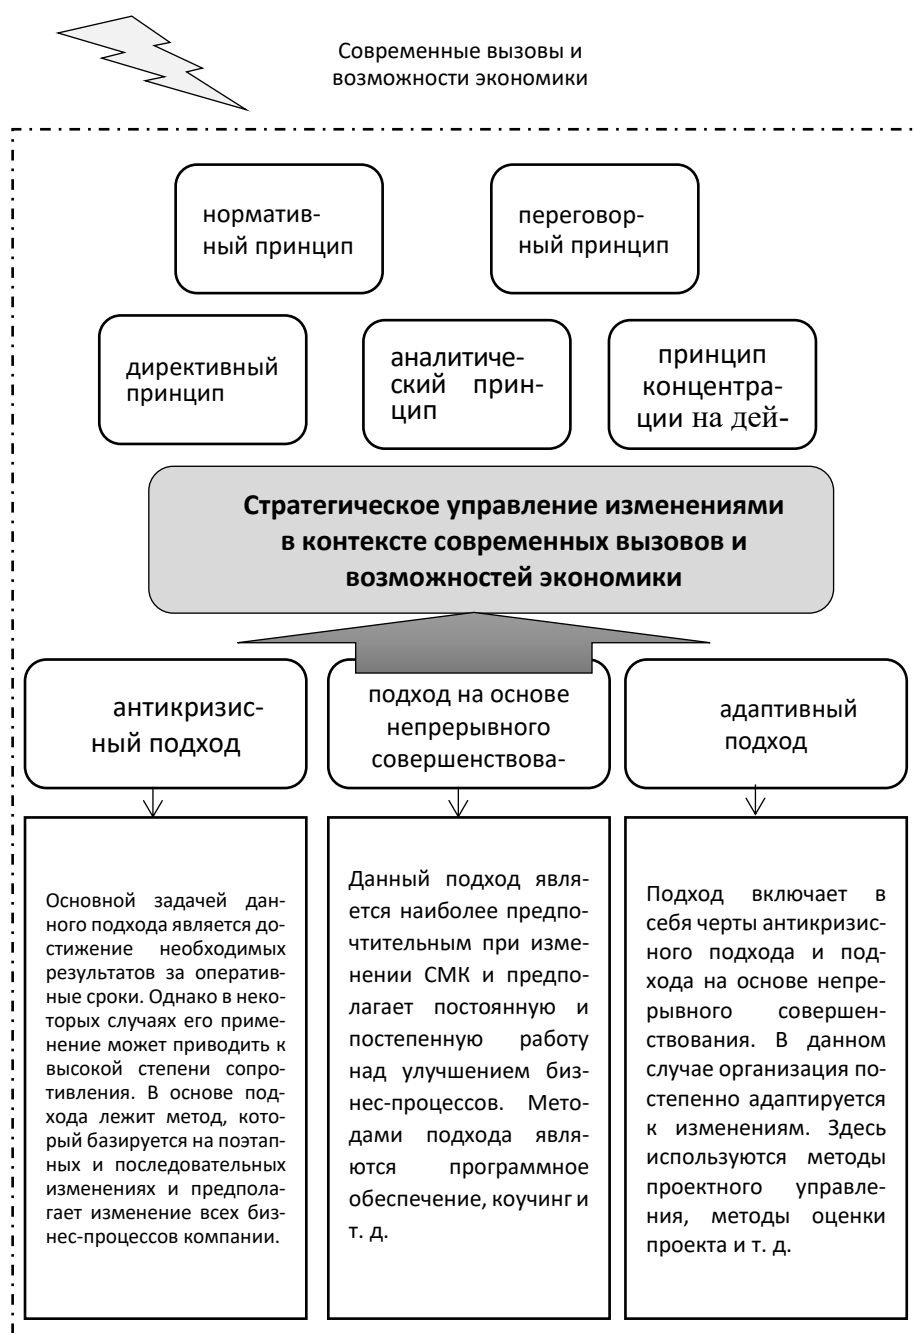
Современные вызовы и возможности экономики

нормативный принцип

переговорный принцип

директивный принцип

аналитический принцип

принцип концентрации на дей-

**Стратегическое управление изменениями в контексте современных вызовов и возможностей экономики**

антикризисный подход

подход на основе непрерывного совершенствова-

адаптивный подход

Основной задачей данного подхода является достижение необходимых результатов за оперативные сроки. Однако в некоторых случаях его применение может приводить к высокой степени сопротивления. В основе подхода лежит метод, который базируется на поэтапных и последовательных изменениях и предполагает изменение всех бизнес-процессов компании.

Данный подход является наиболее предпочтительным при изменении СМК и предполагает постоянную и постепенную работу над улучшением бизнес-процессов. Методами подхода являются программное обеспечение, коучинг и т. д.

Подход включает в себя черты антикризисного подхода и подхода на основе непрерывного совершенствования. В данном случае организация постепенно адаптируется к изменениям. Здесь используются методы проектного управления, методы оценки проекта и т. д.